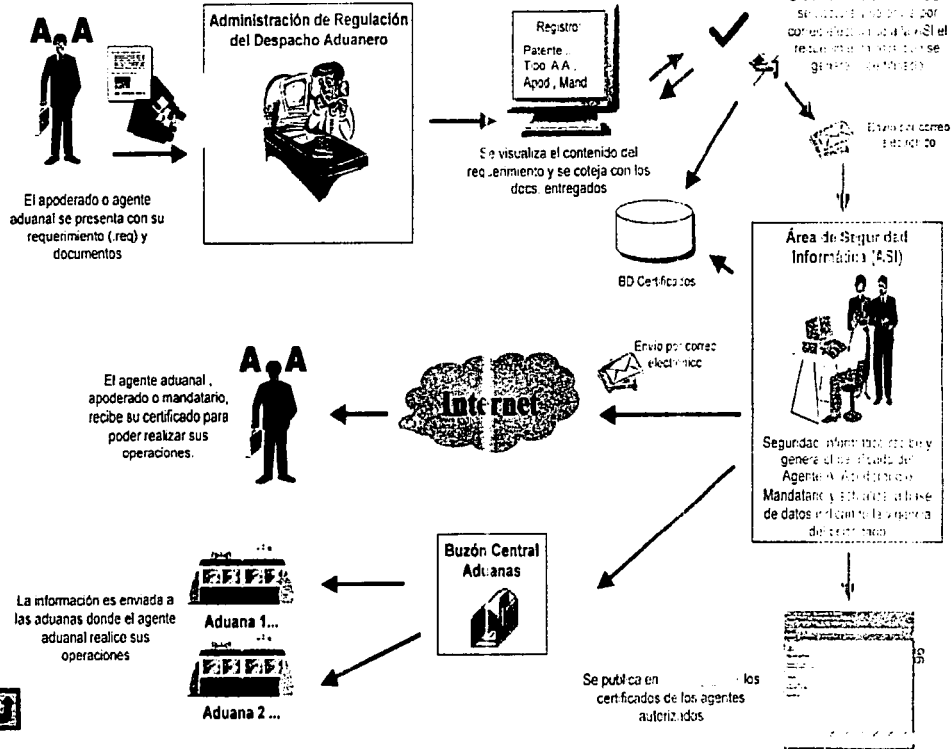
A A

El apoderado o agente aduanal se presenta con su requerimiento (.req) y documentos

Administración de Regulación del Despacho Aduanero

Registro:
Patente ,
Tipo A.A ,
Apod , Mand

Se visualiza el contenido del requerimiento y se coteja con los docs. entregados

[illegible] solicitud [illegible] por correo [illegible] ASI el requerimiento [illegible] se genere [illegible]

Envío por correo electrónico

BD Certificados

Área de Seguridad Informática (ASI)

Seguridad informática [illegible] y genera el certificado del Agente, Apoderado o Mandatario y actualiza la base de datos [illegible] del certificado

Envío por correo electrónico

Internet

A A

El agente aduanal , apoderado o mandatario, recibe su certificado para poder realizar sus operaciones.

Buzón Central Aduanas

La información es enviada a las aduanas donde el agente aduanal realice sus operaciones

Aduana 1...

Aduana 2 ...

Se publica en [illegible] los certificados de los agentes autorizados